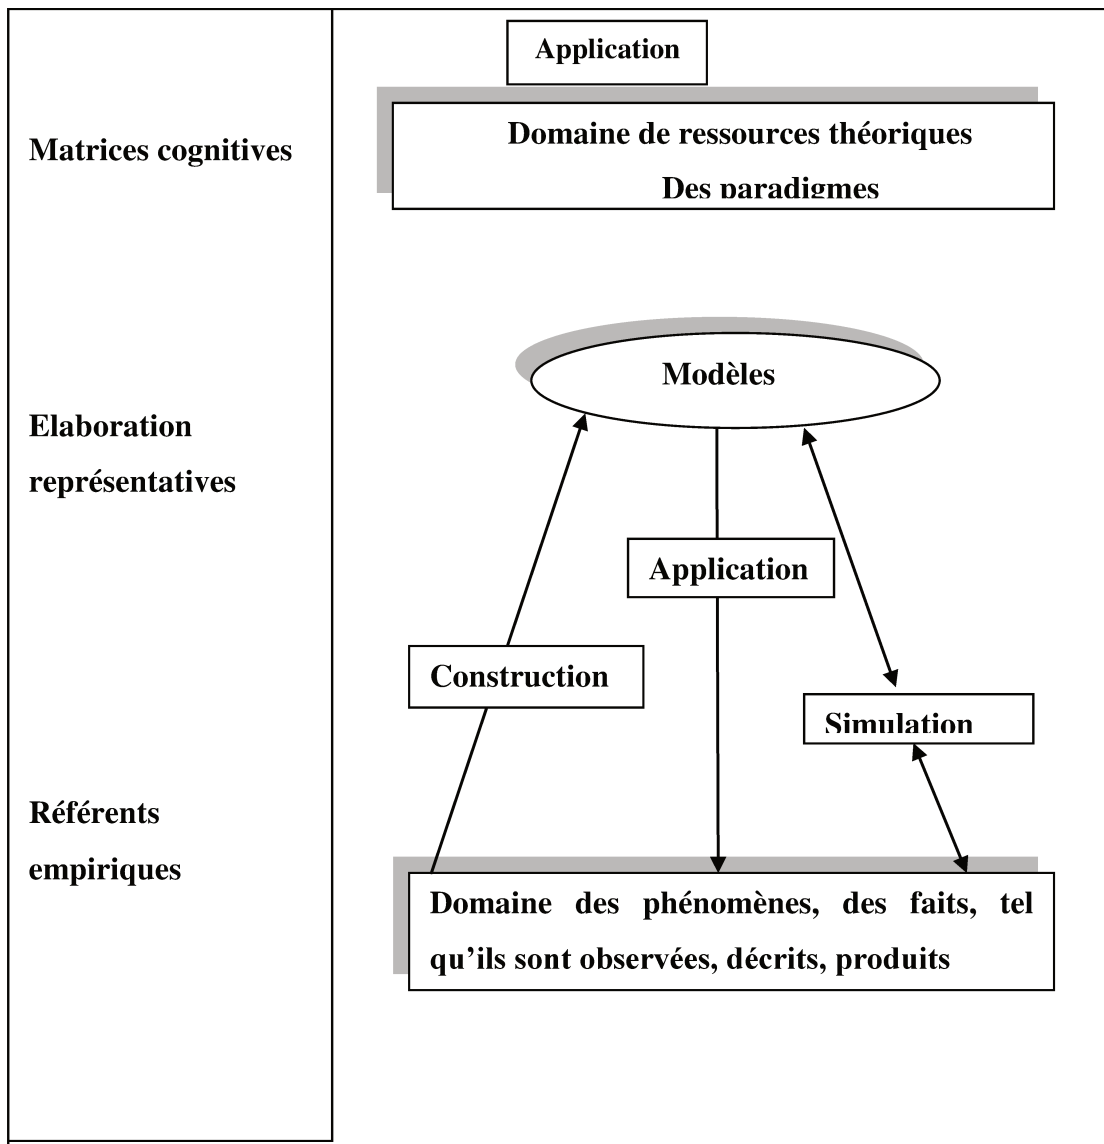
Matrices cognitives

Elaboration représentatives

Référents empiriques

Application

Domaine de ressources théoriques

Des paradigmes

Modèles

Application

Construction

Simulation

Domaine des phénomènes, des faits, tel qu'ils sont observées, décrits, produits